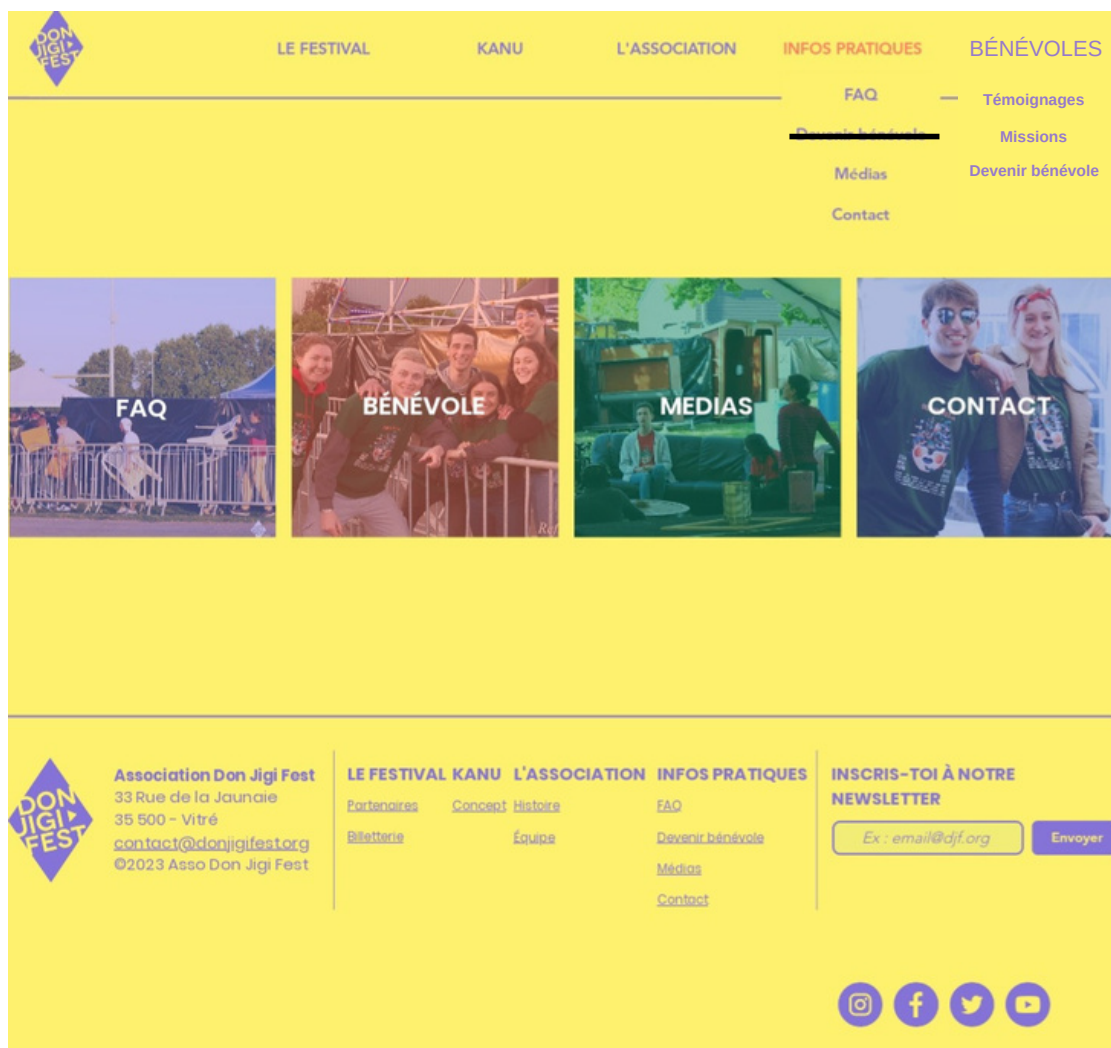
DON JIGI FEST

LE FESTIVAL KANU L'ASSOCIATION INFOS PRATIQUES BÉNÉVOLES

FAQ
Devenir bénévole
Médias
Contact

Témoignages
Missions
Devenir bénévole

FAQ

BÉNÉVOLE

MEDIAS

CONTACT

DON JIGI FEST

Association Don Jigi Fest
33 Rue de la Jaunaie
35 500 - Vitré
contact@donjigifest.org
©2023 Asso Don Jigi Fest

LE FESTIVAL
Partenaires
Billetterie

KANU
Concept

L'ASSOCIATION
Histoire
Équipe

INFOS PRATIQUES
FAQ
Devenir bénévole
Médias
Contact

INSCRIS-TOI À NOTRE NEWSLETTER
Ex : email@djf.org
Envoyer